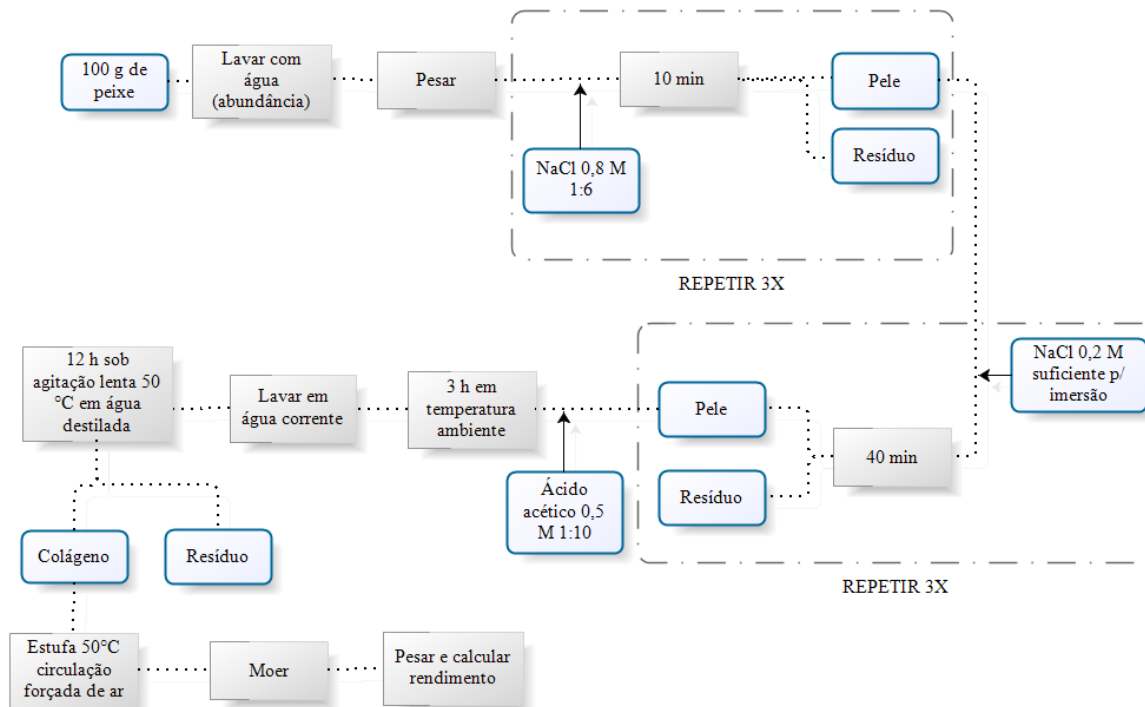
100 g de peixe

Lavar com água (abundância)

Pesar

10 min

NaCl 0,8 M 1:6

Pele

Resíduo

REPETIR 3X

NaCl 0,2 M suficiente p/ imersão

12 h sob agitação lenta 50 °C em água destilada

Lavar em água corrente

3 h em temperatura ambiente

Ácido acético 0,5 M 1:10

Pele

Resíduo

40 min

REPETIR 3X

Colágeno

Resíduo

Estufa 50°C circulação forçada de ar

Moer

Pesar e calcular rendimento